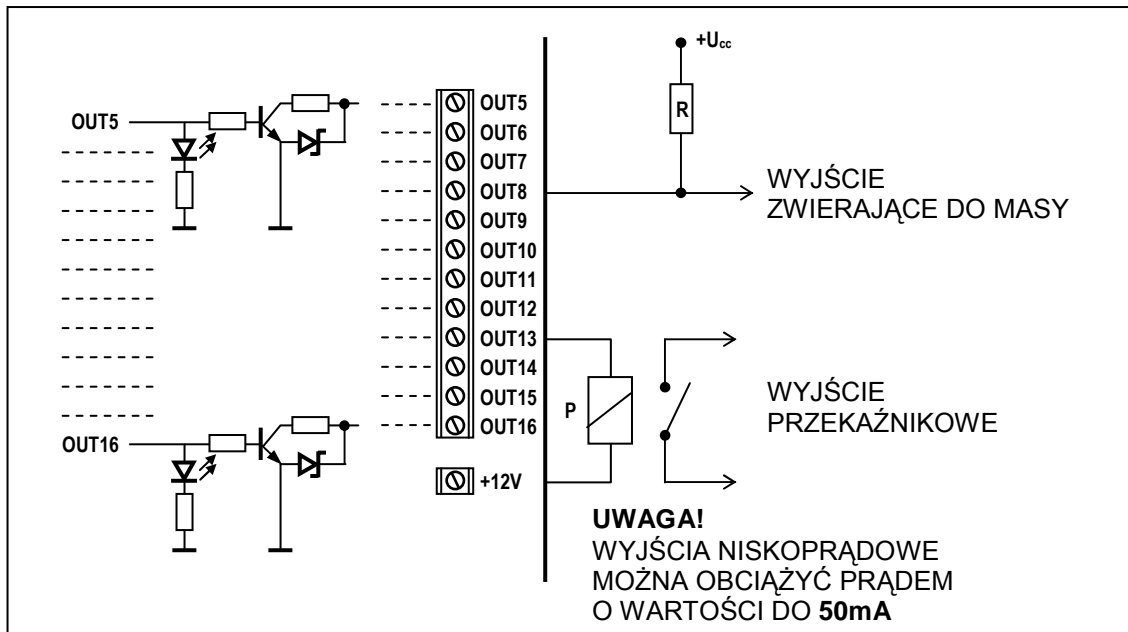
OUT5

OUT16

OUT5
OUT6
OUT7
OUT8
OUT9
OUT10
OUT11
OUT12
OUT13
OUT14
OUT15
OUT16

+12V

$+U_{cc}$

R

WYJŚCIE
ZWIERAJĄCE DO MASY

P

WYJŚCIE
PRZEKAŹNIKOWE

UWAGA!
WYJŚCIA NISKOPRĄDOWE
MOŻNA OBCIĄŻYĆ PRĄDEM
O WARTOŚCI DO 50mA